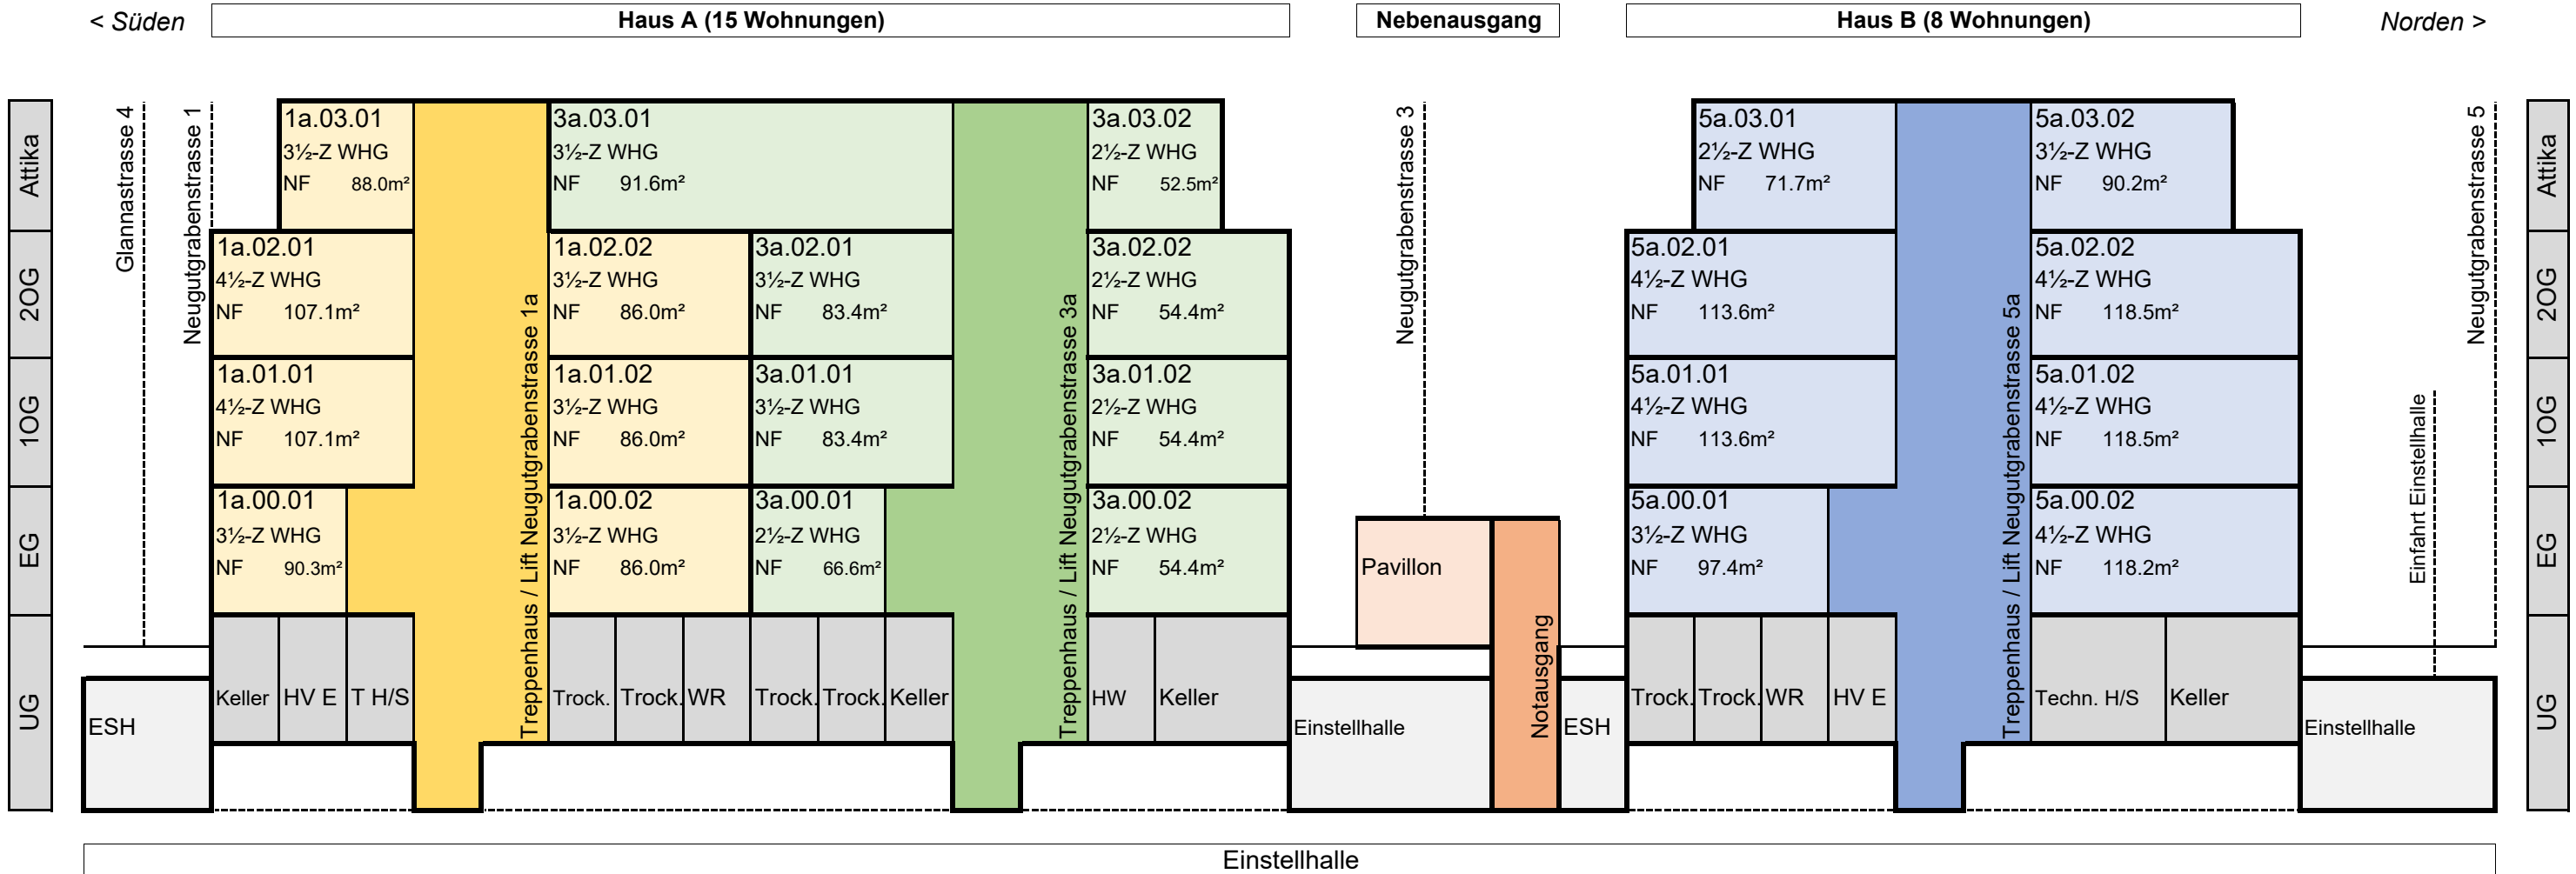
< Süden

Haus A (15 Wohnungen)

Nebenausgang

Haus B (8 Wohnungen)

Norden >

Attika

2OG

1OG

EG

UG

Glannastrasse 4

Neugutgrabenstrasse 1

1a.03.01
3½-Z WHG
NF 88.0m²

3a.03.01
3½-Z WHG
NF 91.6m²

3a.03.02
2½-Z WHG
NF 52.5m²

1a.02.01
4½-Z WHG
NF 107.1m²

1a.02.02
3½-Z WHG
NF 86.0m²

3a.02.01
3½-Z WHG
NF 83.4m²

3a.02.02
2½-Z WHG
NF 54.4m²

1a.01.01
4½-Z WHG
NF 107.1m²

1a.01.02
3½-Z WHG
NF 86.0m²

3a.01.01
3½-Z WHG
NF 83.4m²

3a.01.02
2½-Z WHG
NF 54.4m²

1a.00.01
3½-Z WHG
NF 90.3m²

1a.00.02
3½-Z WHG
NF 86.0m²

3a.00.01
2½-Z WHG
NF 66.6m²

3a.00.02
2½-Z WHG
NF 54.4m²

Treppenhaus / Lift Neugutgrabenstrasse 1a

Treppenhaus / Lift Neugutgrabenstrasse 3a

ESH

Keller

HV E

T H/S

Trock.

Trock.

WR

Trock.

Trock.

Keller

HW

Keller

Neugutgrabenstrasse 3

Pavillon

Notausgang

Einstellhalle

ESH

5a.03.01
2½-Z WHG
NF 71.7m²

5a.03.02
3½-Z WHG
NF 90.2m²

5a.02.01
4½-Z WHG
NF 113.6m²

5a.02.02
4½-Z WHG
NF 118.5m²

5a.01.01
4½-Z WHG
NF 113.6m²

5a.01.02
4½-Z WHG
NF 118.5m²

5a.00.01
3½-Z WHG
NF 97.4m²

5a.00.02
4½-Z WHG
NF 118.2m²

Treppenhaus / Lift Neugutgrabenstrasse 5a

Trock.

Trock.

WR

HV E

Techn. H/S

Keller

Einstellhalle

Einfahrt Einstellhalle

Neugutgrabenstrasse 5

Attika

2OG

1OG

EG

UG

Einstellhalle